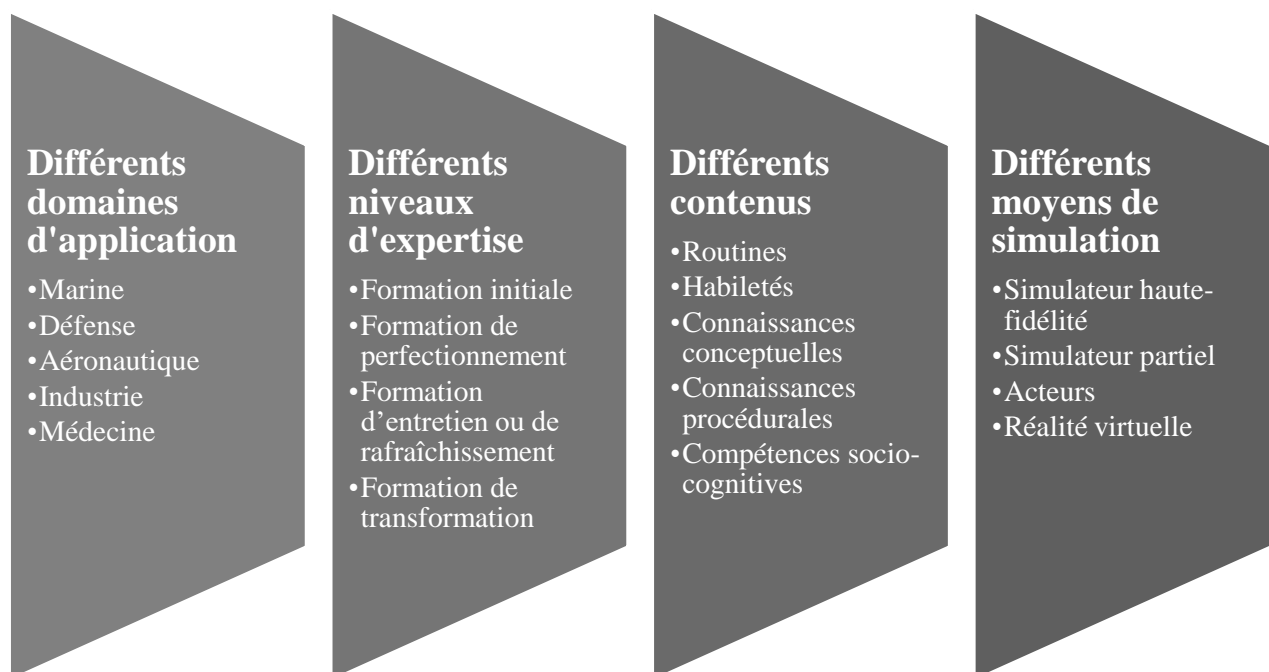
Différents domaines d'application

•Marine
•Défense
•Aéronautique
•Industrie
•Médecine

Différents niveaux d'expertise

•Formation initiale
•Formation de perfectionnement
•Formation d’entretien ou de rafraîchissement
•Formation de transformation

Différents contenus

•Routines
•Habiletés
•Connaissances conceptuelles
•Connaissances procédurales
•Compétences socio-cognitives

Différents moyens de simulation

•Simulateur haute-fidélité
•Simulateur partiel
•Acteurs
•Réalité virtuelle